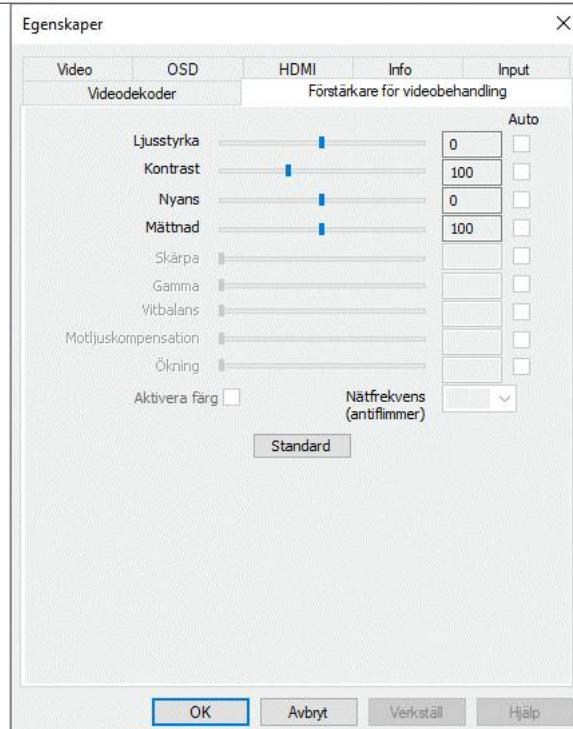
Egenskaper

Video OSD HDMI Info Input
Videodekoder Förstärkare för videobehandling

Auto
Ljusstyrka 0
Kontrast 100
Nyans 0
Mättnad 100
Skärpa
Gamma
Vitbalans
Motljuskompensation
Ökning
Aktivera färg
Nätfrekvens (antiflimmer)
Standard

OK Avbryt Verkställ Hjälp